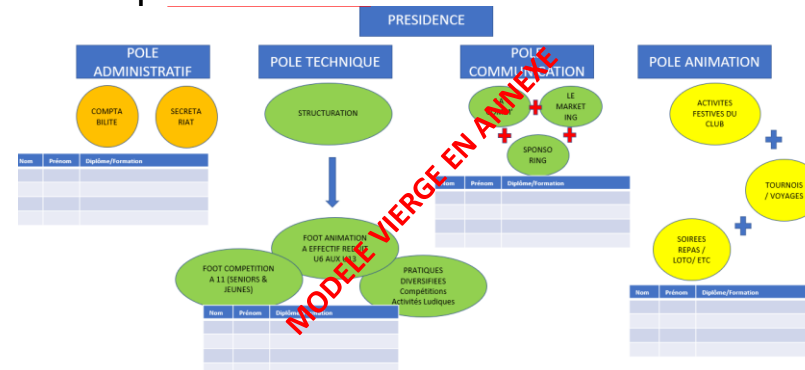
PRESIDENCE

POLE ADMINISTRATIF

COMPTA BILITE

SECRETA RIAT

| Nom | Prénom | Diplôme/Formation |
|---|---|---|
| | | |
| | | |
| | | |
| | | |

POLE TECHNIQUE

STRUCTURATION

FOOT ANIMATION A EFFECTIF REDUIT U6 AUX U13

FOOT COMPETITION A 11 (SENIORS & JEUNES)

PRATIQUES DIVERSIFIEES Compétitions Activités Ludiques

| Nom | Prénom | Diplôme/Formation |
|---|---|---|
| | | |
| | | |
| | | |
| | | |

POLE COMMUNICATION

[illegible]

LE MARKET ING

SPONSO RING

| Nom | Prénom | Diplôme/Formation |
|---|---|---|
| | | |
| | | |
| | | |
| | | |

POLE ANIMATION

ACTIVITES FESTIVES DU CLUB

TOURNOIS / VOYAGES

SOIREES REPAS / LOTO/ ETC

| Nom | Prénom | Diplôme/Formation |
|---|---|---|
| | | |
| | | |
| | | |
| | | |

MODELE VIERGE EN ANNEXE